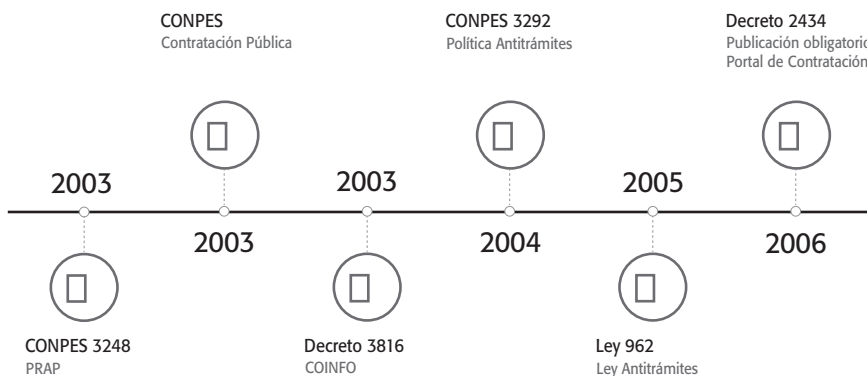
CONPES
Contratación Pública

CONPES 3292
Política Antitrámites

Decreto 2434
Publicación obligatoria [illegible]
Portal de Contratación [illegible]

2003

2003

2003

2004

2005

2006

CONPES 3248
PRAP

Decreto 3816
COINFO

Ley 962
Ley Antitrámites